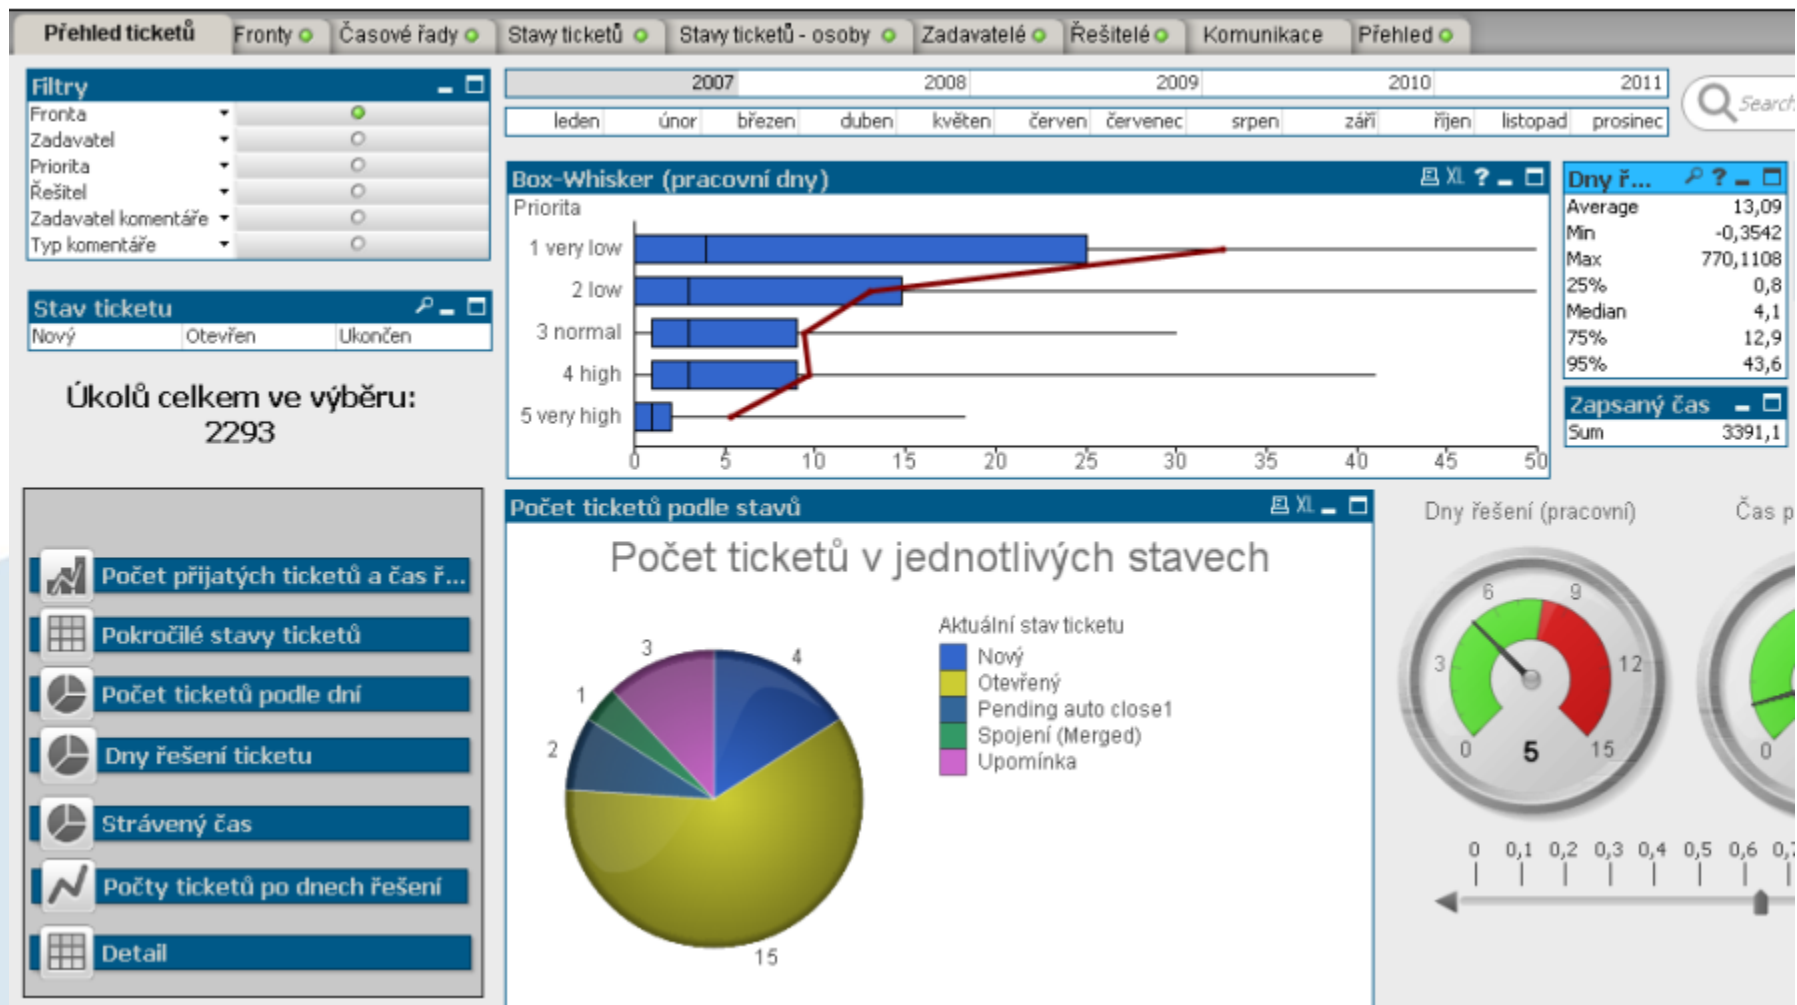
Přehled ticketů | Fronty | Časové řady | Stavy ticketů | Stavy ticketů - osoby | Zadavatelé | Řešitelé | Komunikace | Přehled

Filtry
Fronta
Zadavatel
Priorita
Řešitel
Zadavatel komentáře
Typ komentáře

2007 2008 2009 2010 2011

leden únor březen duben květen červen červenec srpen září říjen listopad prosinec

Search

Stav ticketu
Nový Otevřen Ukončen

Úkolů celkem ve výběru:
2293

Box-Whisker (pracovní dny)
Priorita
1 very low
2 low
3 normal
4 high
5 very high
0 5 10 15 20 25 30 35 40 45 50

Dny ř...
| Average | 13,09 |
|---|---|
| Min | -0,3542 |
| Max | 770,1108 |
| 25% | 0,8 |
| Median | 4,1 |
| 75% | 12,9 |
| 95% | 43,6 |

Zapsaný čas
| Sum | 3391,1 |
|---|---|

Počet přijatých ticketů a čas ř...
Pokročilé stavy ticketů
Počet ticketů podle dní
Dny řešení ticketu
Strávený čas
Počty ticketů po dnech řešení
Detail

Počet ticketů podle stavů
Počet ticketů v jednotlivých stavech
3
4
1
2
15
Aktuální stav ticketu
Nový
Otevřený
Pending auto close1
Spojení (Merged)
Upomínka

Dny řešení (pracovní)
6 9 3 12 0 15
5
Čas p
0

0 0,1 0,2 0,3 0,4 0,5 0,6 0,